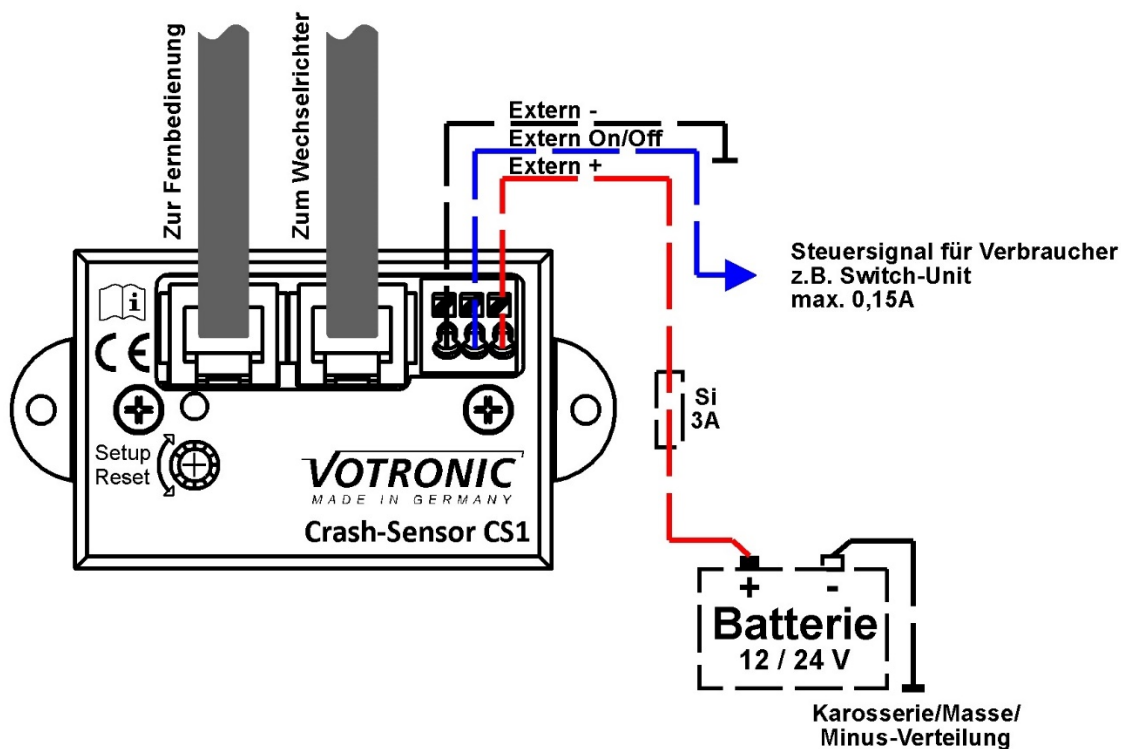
Zur Fernbedienung
Zum Wechselrichter
Extern -
Extern On/Off
Extern +
Steuersignal für Verbraucher
z.B. Switch-Unit
max. 0,15A
i
CE
Setup
Reset
Si
3A
VOTRONIC
MADE IN GERMANY
Crash-Sensor CS1
+
-
Batterie
12 / 24 V
Karosserie/Masse/
Minus-Verteilung